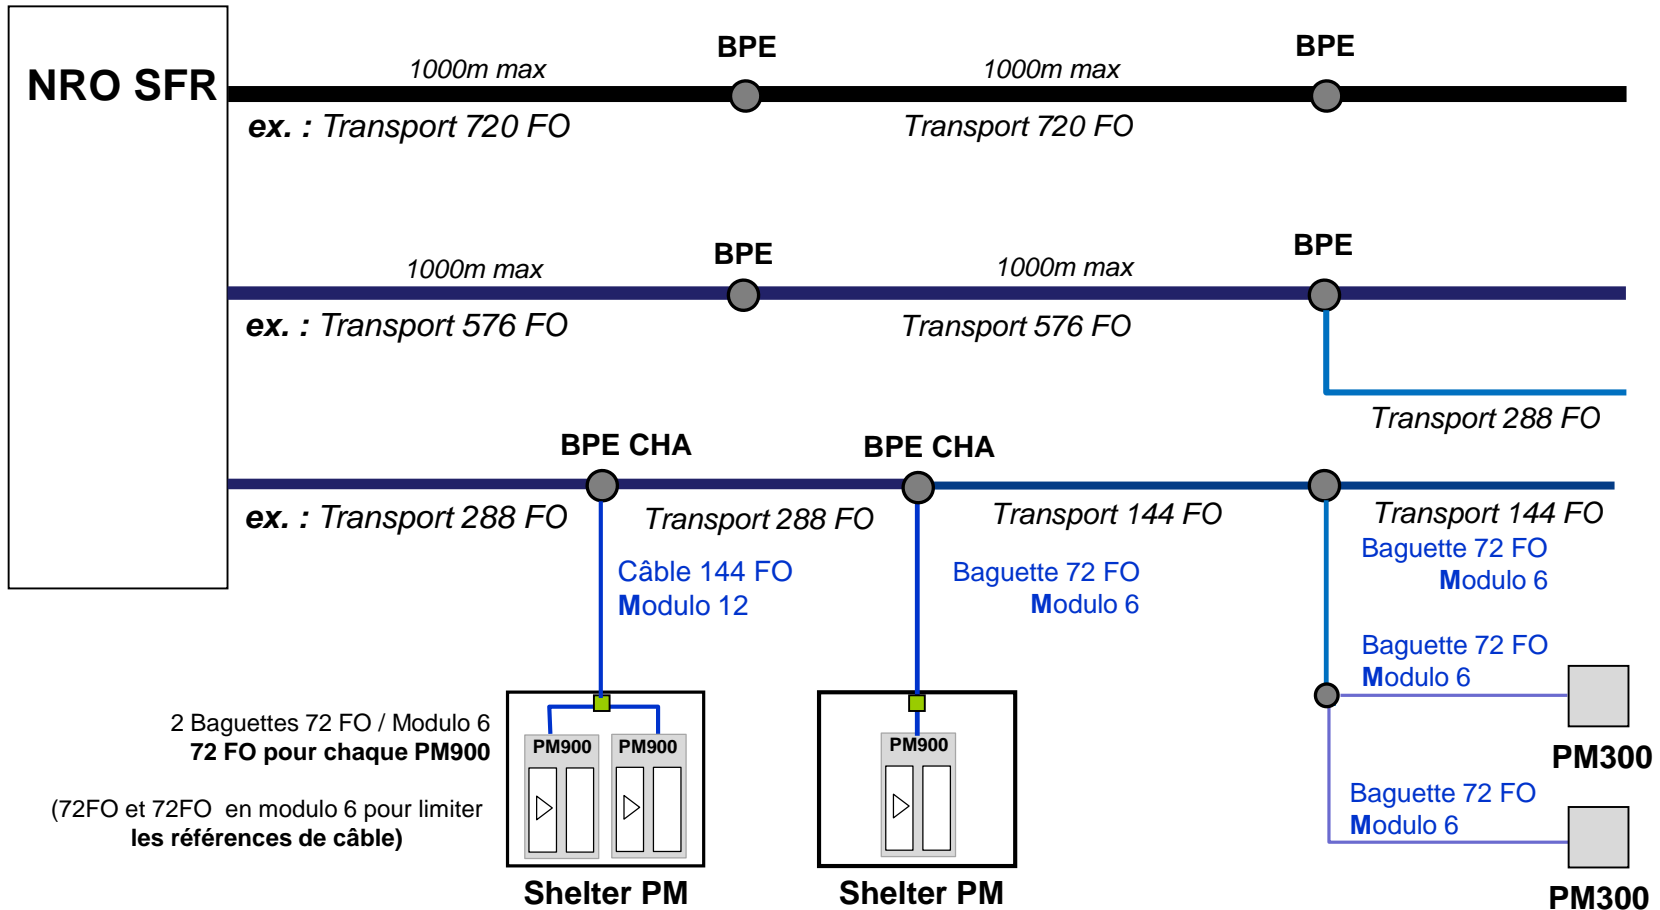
NRO SFR

1000m max
BPE
1000m max
BPE
ex. : Transport 720 FO
Transport 720 FO

1000m max
BPE
1000m max
BPE
ex. : Transport 576 FO
Transport 576 FO
Transport 288 FO

BPE CHA
BPE CHA
ex. : Transport 288 FO
Transport 288 FO
Transport 144 FO
Transport 144 FO

Câble 144 FO
Modulo 12

Baguette 72 FO
Modulo 6

Baguette 72 FO
Modulo 6

Baguette 72 FO
Modulo 6

2 Baguettes 72 FO / Modulo 6
72 FO pour chaque PM900

(72FO et 72FO en modulo 6 pour limiter
les références de câble)

PM900
PM900
Shelter PM

PM900
Shelter PM

PM300

Baguette 72 FO
Modulo 6

PM300